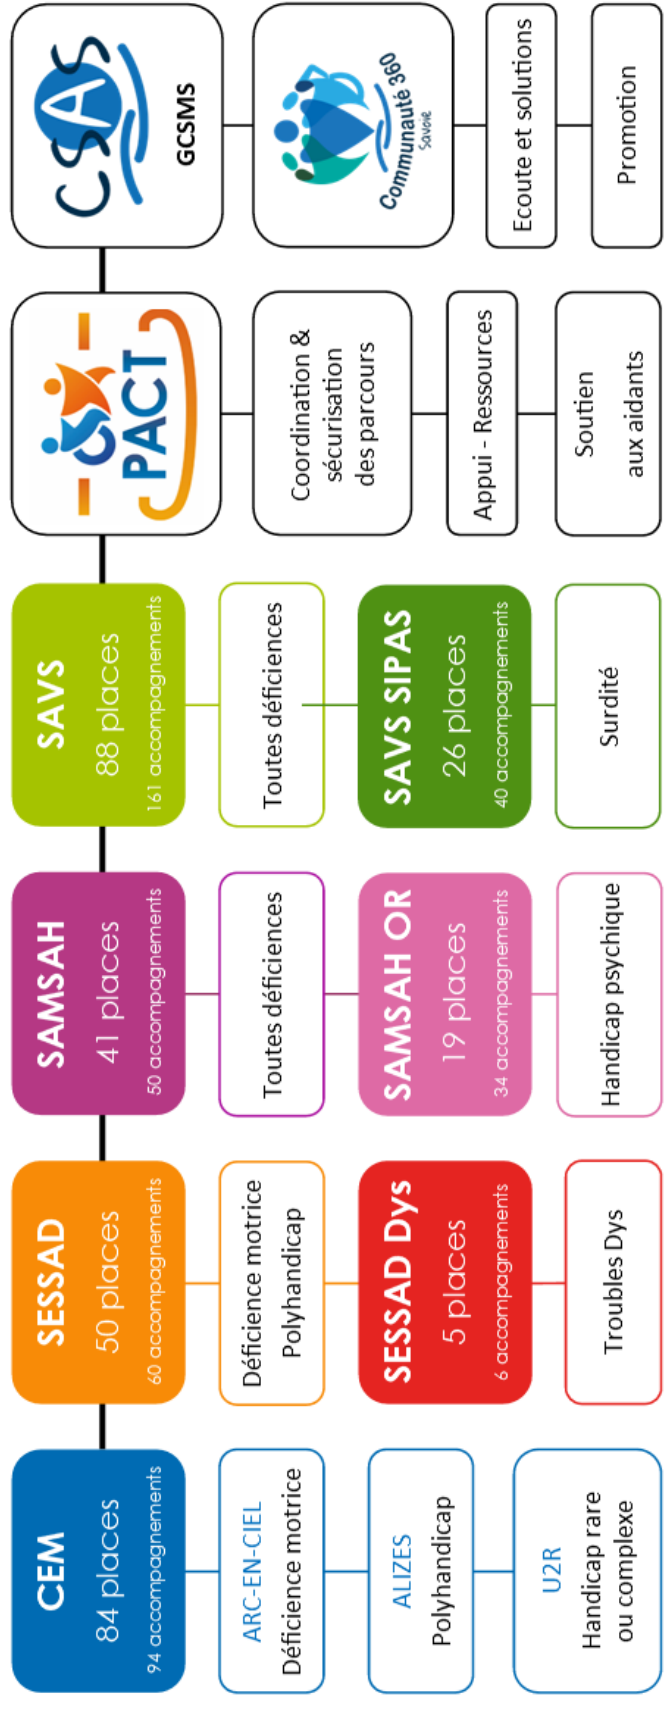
CEM
84 places
94 accompagnements

ARC-EN-CIEL
Déficience motrice

ALIZES
Polyhandicap

U2R
Handicap rare ou complexe

SESSAD
50 places
60 accompagnements

Déficience motrice
Polyhandicap

SESSAD Dys
5 places
6 accompagnements

Troubles Dys

SAMSAH
41 places
50 accompagnements

Toutes déficiences

SAMSAH OR
19 places
34 accompagnements

Handicap psychique

SAVS
88 places
161 accompagnements

Toutes déficiences

SAVS SIPAS
26 places
40 accompagnements

Surdité

PACT

Coordination & sécurisation des parcours

Appui - Ressources

Soutien aux aidants

CSAS
GCSMS

Communauté 360 Savoie

Ecoute et solutions

Promotion